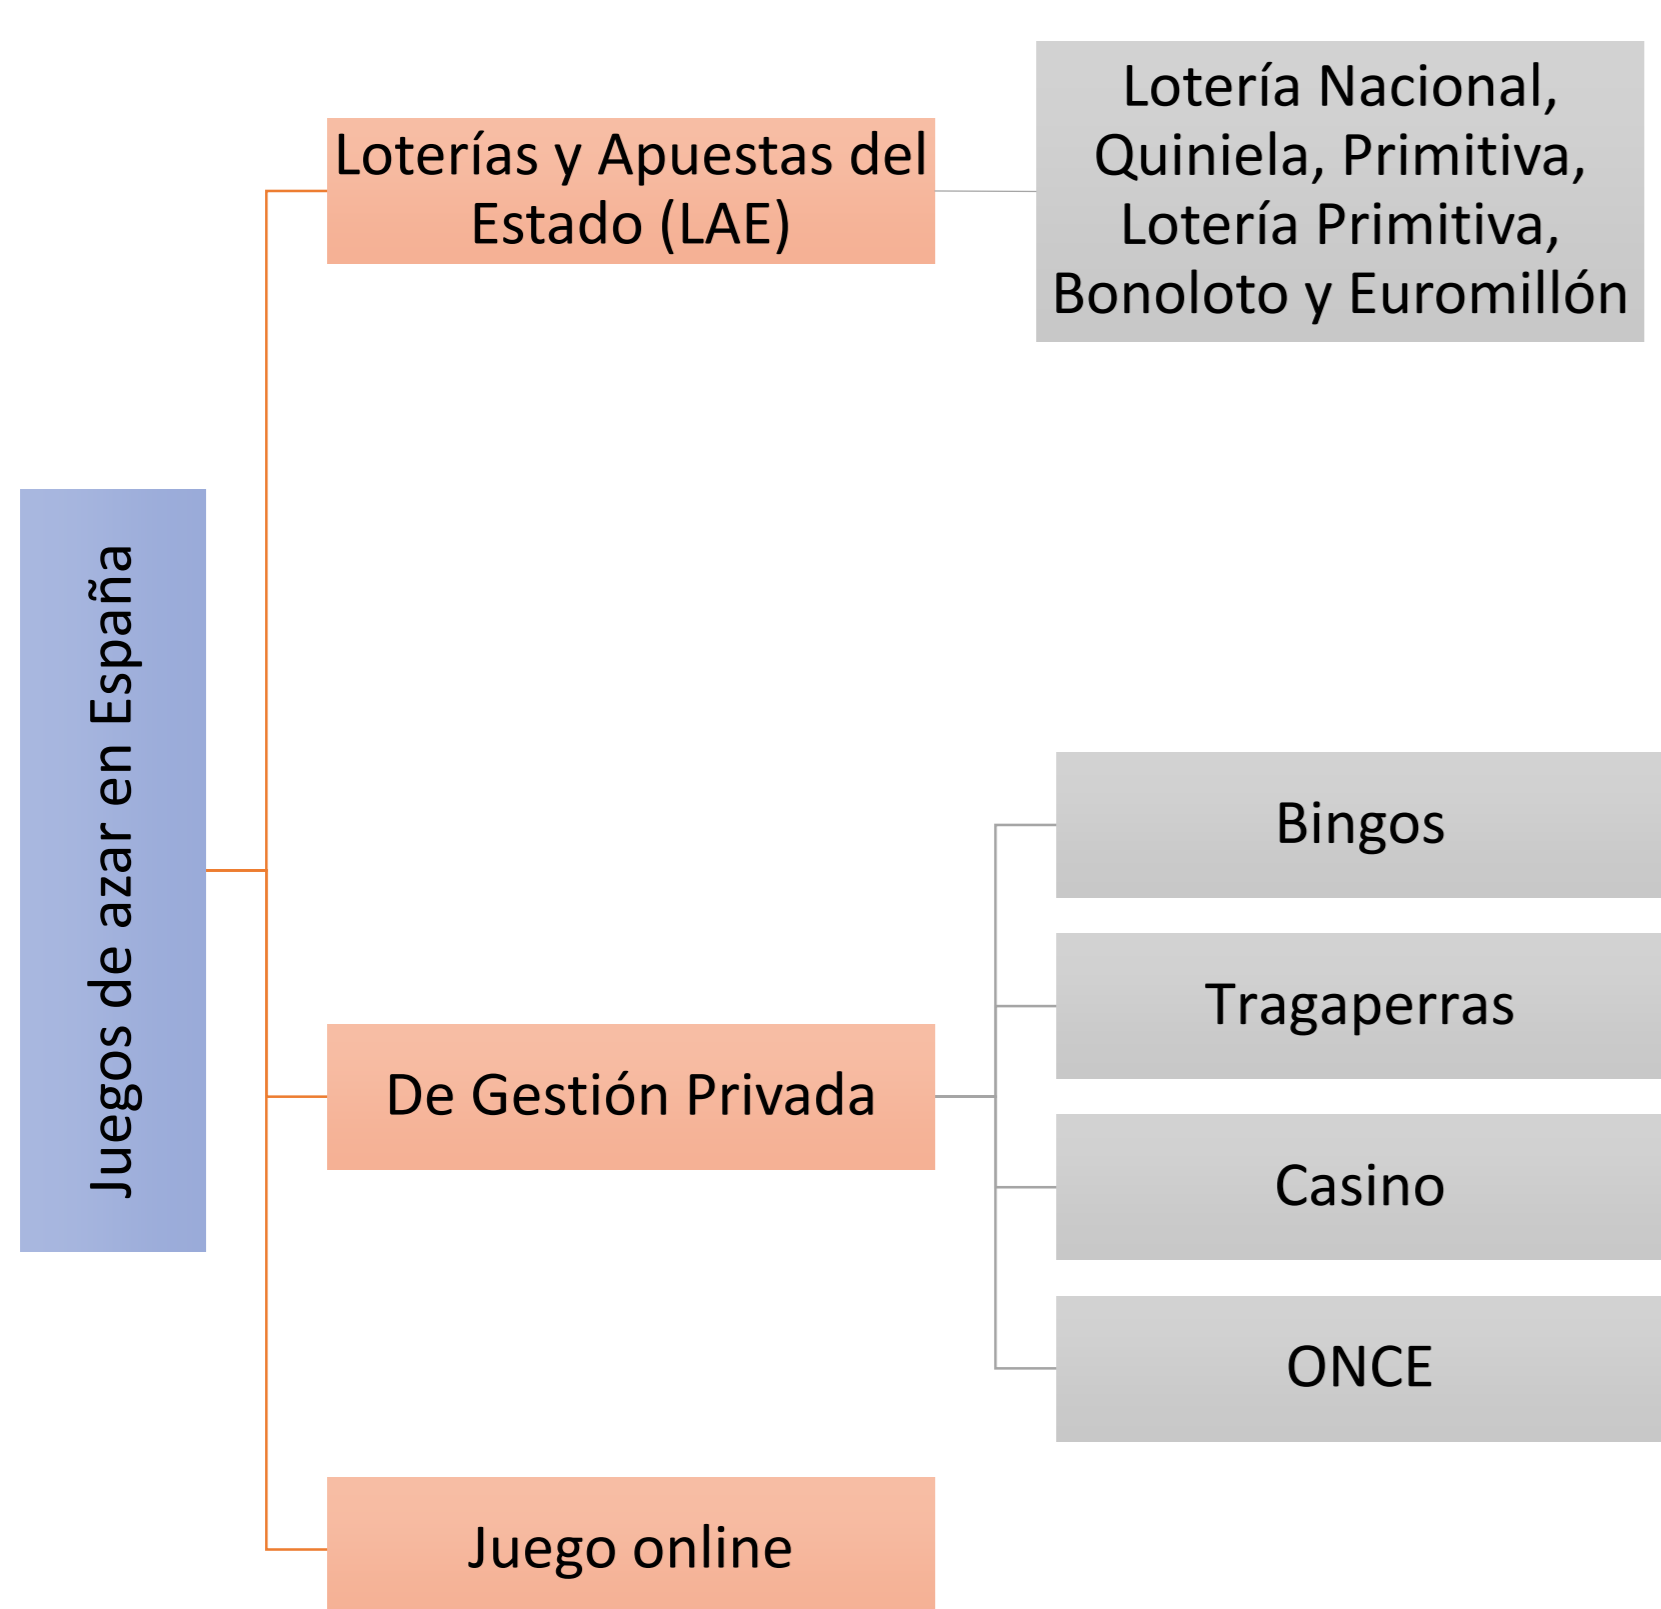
Juegos de azar en España

Loterías y Apuestas del Estado (LAE)

Lotería Nacional, Quiniela, Primitiva, Lotería Primitiva, Bonoloto y Euromillón

De Gestión Privada

Bingos

Tragaperras

Casino

ONCE

Juego online